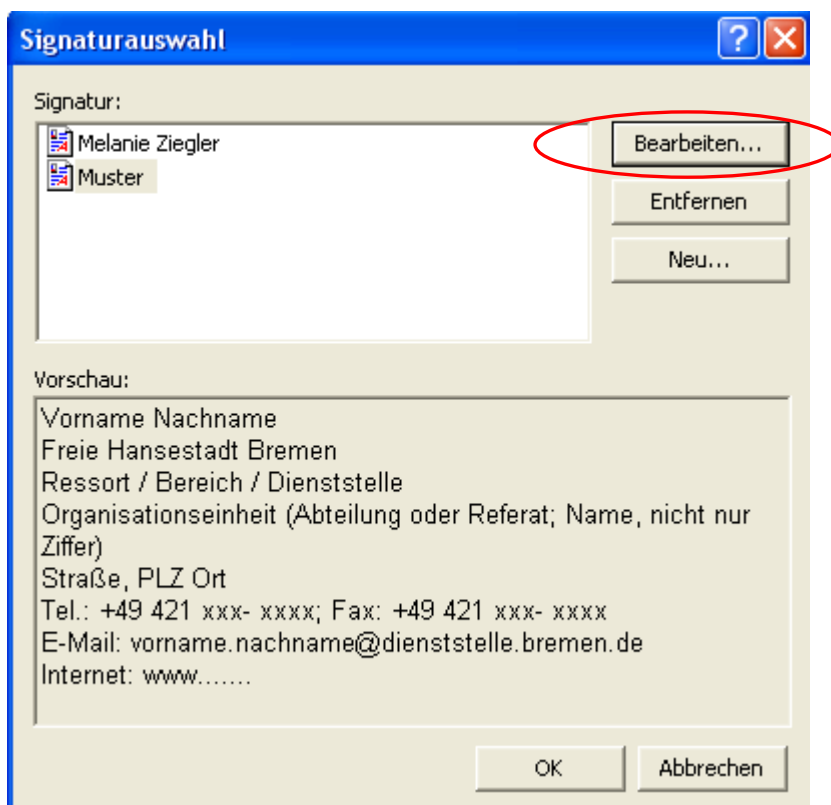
Signaturauswahl

Signatur:

Melanie Ziegler
Muster

Bearbeiten...

Entfernen

Neu...

Vorschau:

Vorname Nachname
Freie Hansestadt Bremen
Ressort / Bereich / Dienststelle
Organisationseinheit (Abteilung oder Referat; Name, nicht nur Ziffer)
Straße, PLZ Ort
Tel.: +49 421 xxx- xxxx; Fax: +49 421 xxx- xxxx
E-Mail: vorname.nachname@dienststelle.bremen.de
Internet: www.......

OK

Abbrechen